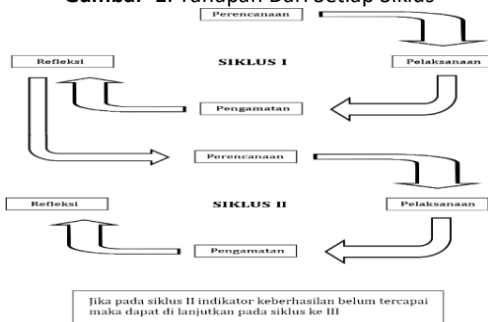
Gambar 1. Tahapan Dari Setiap Siklus

Perencanaan

SIKLUS I

Refleksi

Pelaksanaan

Pengamatan

Perencanaan

SIKLUS II

Refleksi

Pelaksanaan

Pengamatan

Jika pada siklus II indikator keberhasilan belum tercapai maka dapat di lanjutkan pada siklus ke III